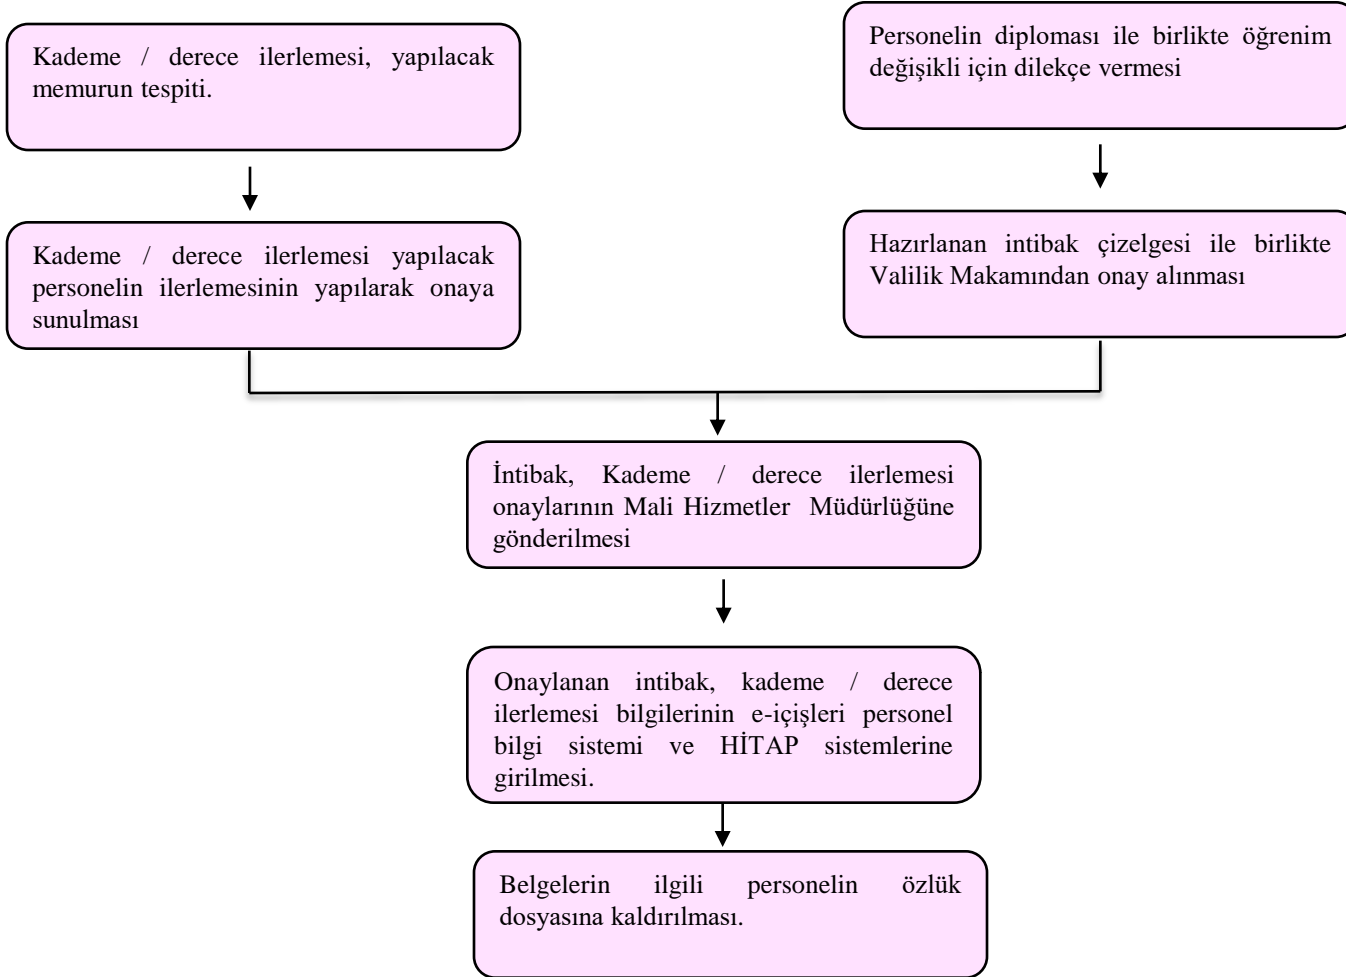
Kademe / derece ilerlemesi, yapılacak memurun tespiti.

Personelin diploması ile birlikte öğrenim değişikli için dilekçe vermesi

Kademe / derece ilerlemesi yapılacak personelin ilerlemesinin yapılarak onaya sunulması

Hazırlanan intibak çizelgesi ile birlikte Valilik Makamından onay alınması

İntibak, Kademe / derece ilerlemesi onaylarının Mali Hizmetler Müdürlüğüne gönderilmesi

Onaylanan intibak, kademe / derece ilerlemesi bilgilerinin e-içişleri personel bilgi sistemi ve HİTAP sistemlerine girilmesi.

Belgelerin ilgili personelin özlük dosyasına kaldırılması.